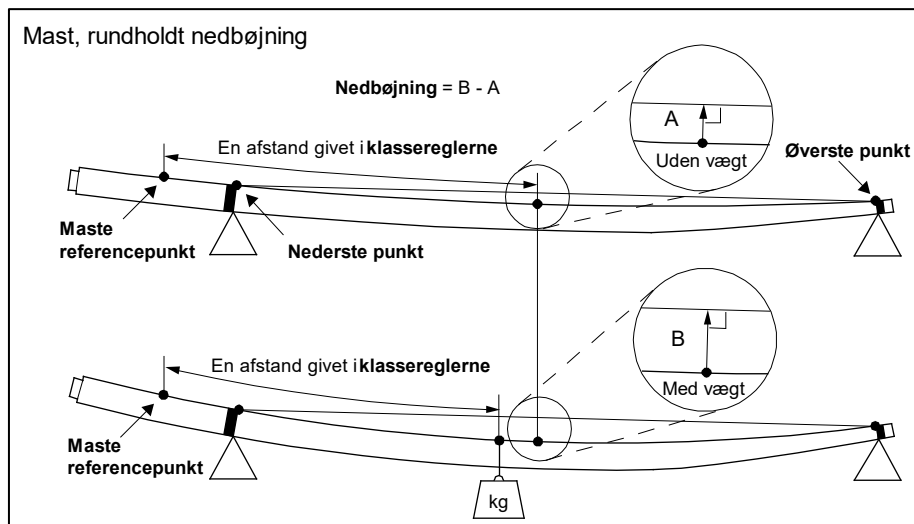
Mast, rundholdt nedbøjning

**Nedbøjning** = B - A

A

Uden vægt

En afstand givet i **klassereglerne**

**Øverste punkt**

**Maste referencepunkt**

**Nederste punkt**

B

Med vægt

En afstand givet i **klassereglerne**

**Maste referencepunkt**

kg